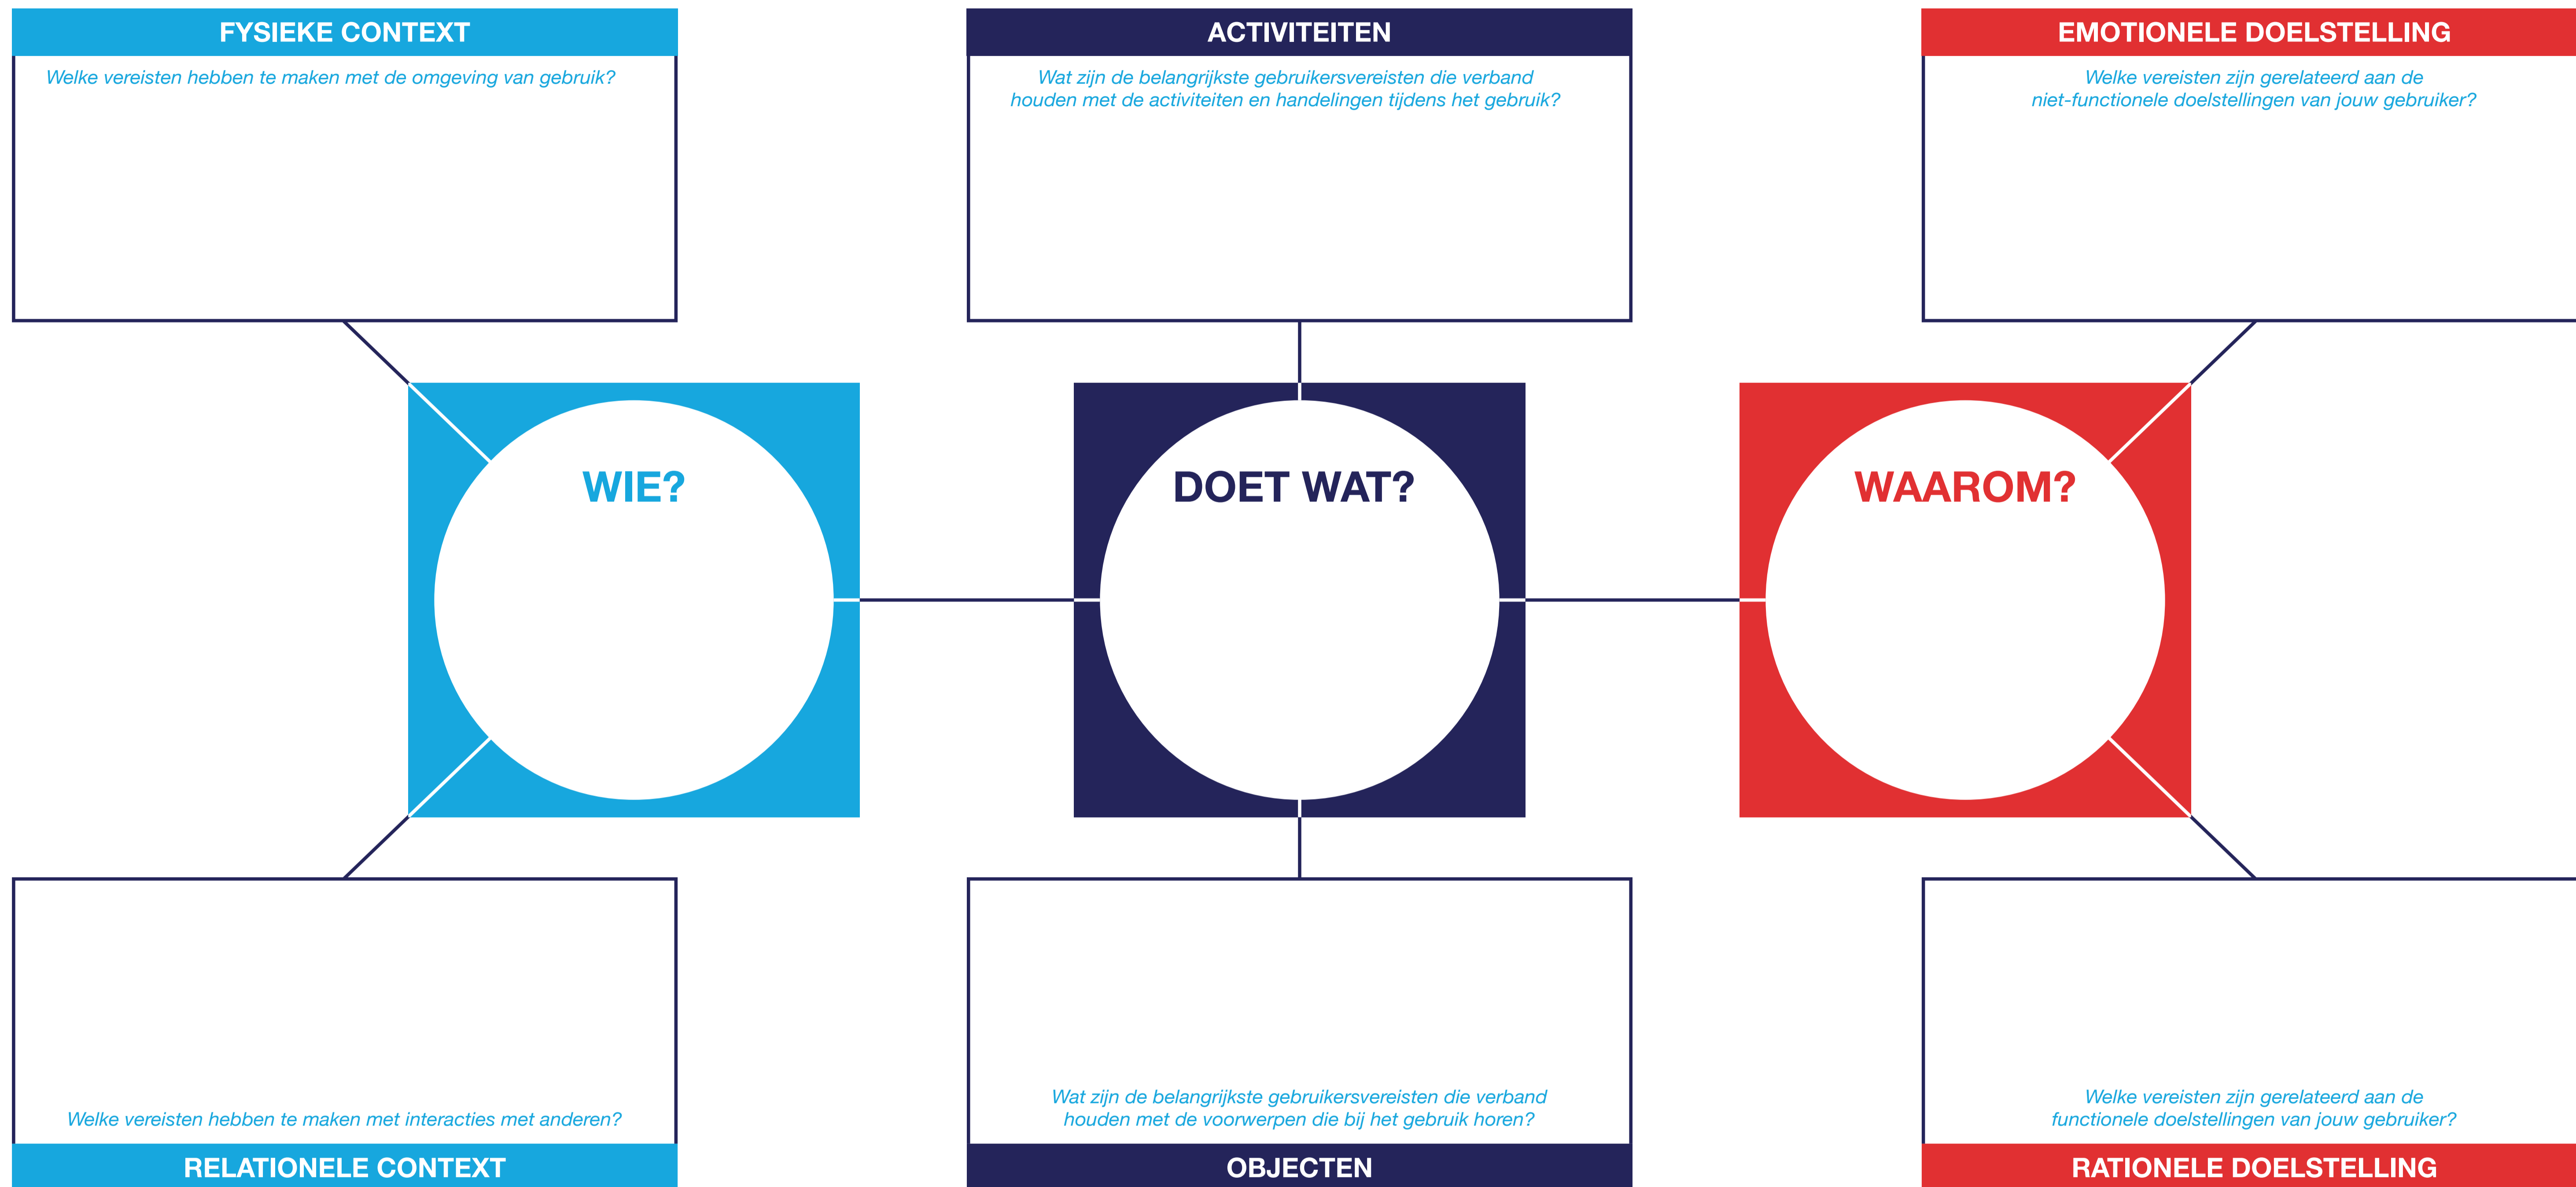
FYSIEKE CONTEXT

Welke vereisten hebben te maken met de omgeving van gebruik?

ACTIVITEITEN

Wat zijn de belangrijkste gebruikersvereisten die verband houden met de activiteiten en handelingen tijdens het gebruik?

EMOTIONELE DOELSTELLING

Welke vereisten zijn gerelateerd aan de niet-functionele doelstellingen van jouw gebruiker?

WIE?

DOET WAT?

WAAROM?

Welke vereisten hebben te maken met interacties met anderen?

RELATIONELE CONTEXT

Wat zijn de belangrijkste gebruikersvereisten die verband houden met de voorwerpen die bij het gebruik horen?

OBJECTEN

Welke vereisten zijn gerelateerd aan de functionele doelstellingen van jouw gebruiker?

RATIONELE DOELSTELLING